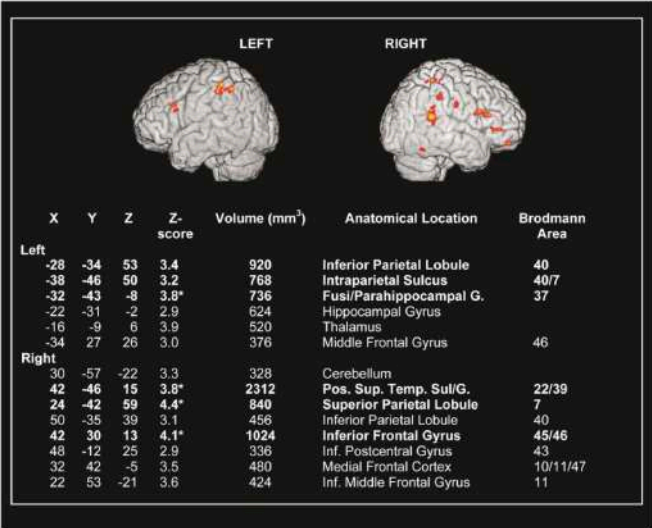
LEFT

RIGHT

| X | Y | Z | Z-score | Volume (mm$^3$) | Anatomical Location | Brodmann Area |
|---|---|---|---|---|---|---|
| Left | | | | | | |
| -28 | -34 | 53 | 3.4 | 920 | Inferior Parietal Lobule | 40 |
| -38 | -46 | 50 | 3.2 | 768 | Intraparietal Sulcus | 40/7 |
| -32 | -43 | -8 | 3.8* | 736 | Fusi/Parahippocampal G. | 37 |
| -22 | -31 | -2 | 2.9 | 624 | Hippocampal Gyrus | |
| -16 | -9 | 6 | 3.9 | 520 | Thalamus | |
| -34 | 27 | 26 | 3.0 | 376 | Middle Frontal Gyrus | 46 |
| Right | | | | | | |
| 30 | -57 | -22 | 3.3 | 328 | Cerebellum | |
| 42 | -46 | 15 | 3.8* | 2312 | Pos. Sup. Temp. Sul/G. | 22/39 |
| 24 | -42 | 59 | 4.4* | 840 | Superior Parietal Lobule | 7 |
| 50 | -35 | 39 | 3.1 | 456 | Inferior Parietal Lobule | 40 |
| 42 | 30 | 13 | 4.1* | 1024 | Inferior Frontal Gyrus | 45/46 |
| 48 | -12 | 25 | 2.9 | 336 | Inf. Postcentral Gyrus | 43 |
| 32 | 42 | -5 | 3.5 | 480 | Medial Frontal Cortex | 10/11/47 |
| 22 | 53 | -21 | 3.6 | 424 | Inf. Middle Frontal Gyrus | 11 |